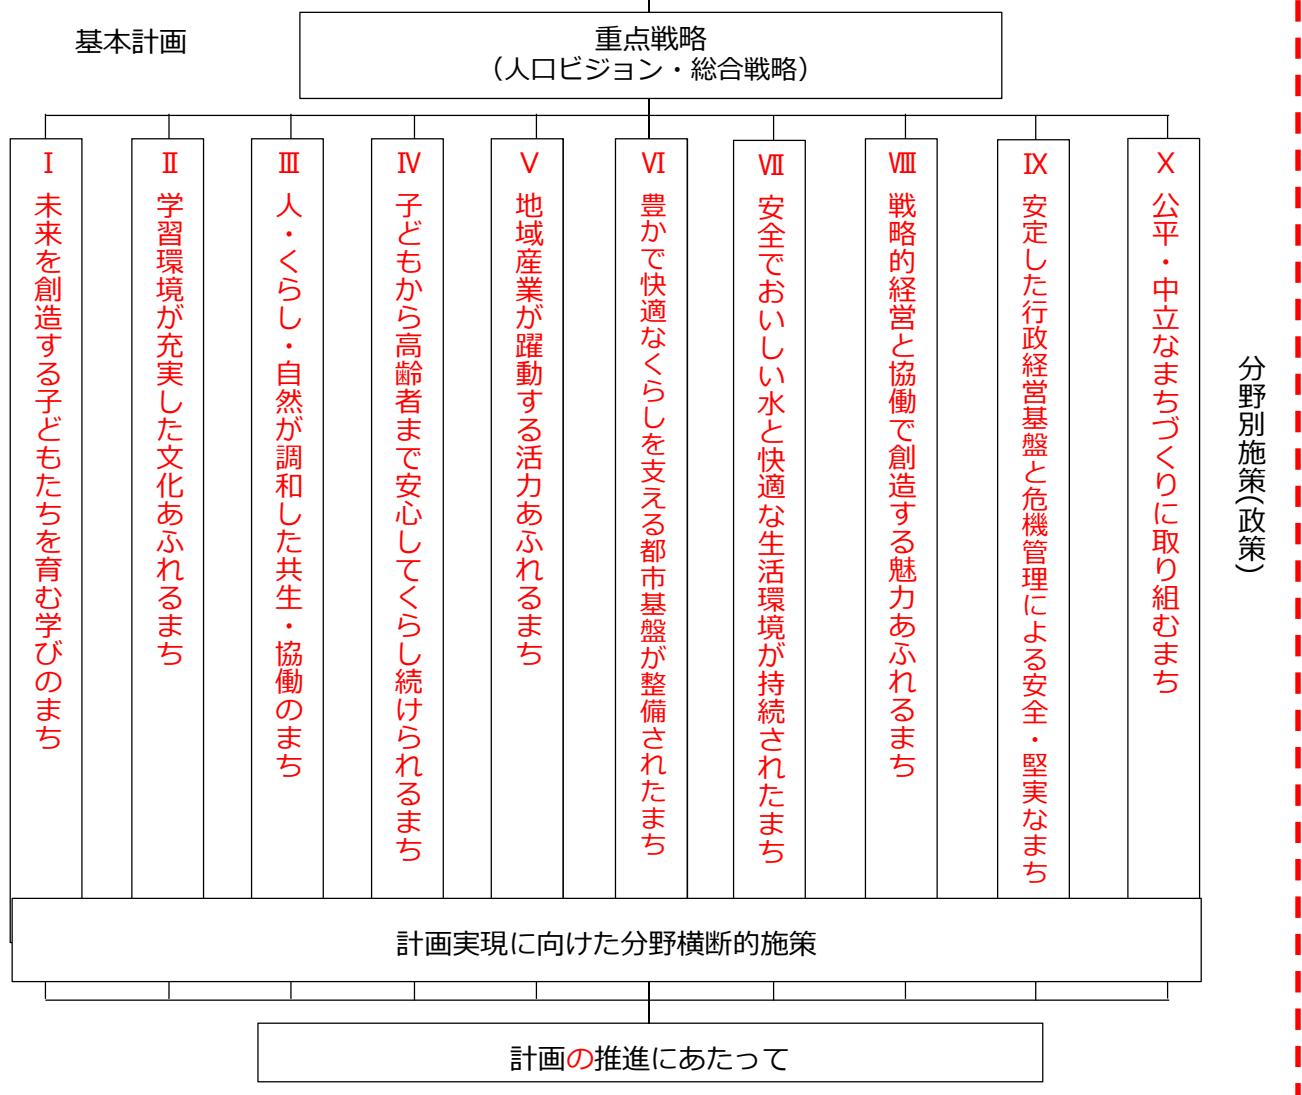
基本計画

重点戦略
（人口ビジョン・総合戦略）

Ⅰ 未来を創造する子どもたちを育む学びのまち

Ⅱ 学習環境が充実した文化あふれるまち

Ⅲ 人・くらし・自然が調和した共生・協働のまち

Ⅳ 子どもから高齢者まで安心してくらし続けられるまち

Ⅴ 地域産業が躍動する活力あふれるまち

Ⅵ 豊かで快適なくらしを支える都市基盤が整備されたまち

Ⅶ 安全でおいしい水と快適な生活環境が持続されたまち

Ⅷ 戦略的経営と協働で創造する魅力あふれるまち

Ⅸ 安定した行政経営基盤と危機管理による安全・堅実なまち

Ⅹ 公平・中立なまちづくりに取り組むまち

分野別施策（政策）

計画実現に向けた分野横断的施策

計画の推進にあたって